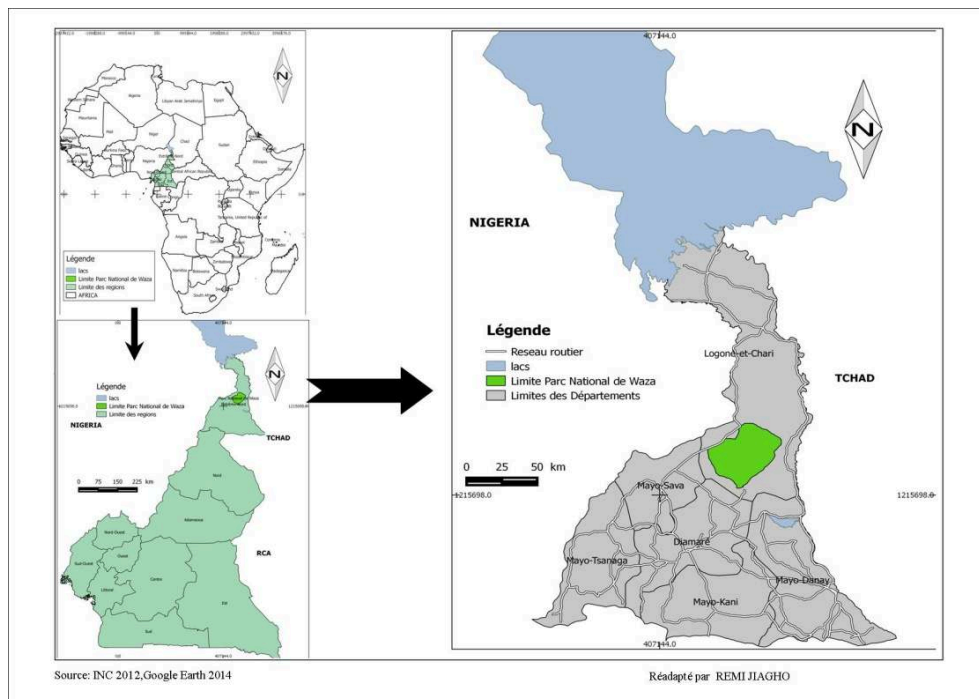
N

Légende
lacs
Limite Parc National de Waza
Limite des regions
AFRICA

N

Légende
lacs
Limite Parc National de Waza
Limite des regions

NIGERIA

TCHAD

0 75 150 225 km

RCA

407144.0

N

NIGERIA

Légende
Reseau routier
lacs
Limite Parc National de Waza
Limites des Départements

Logone-et-Chari

TCHAD

0 25 50 km

1215698.0

1215698.0

Mayo-Sava

Diamaré

Mayo-Tsanaga

Mayo-Danay

Mayo-Kani

407144.0

Source: INC 2012,Google Earth 2014

Réadapté par REMI JIAGHO